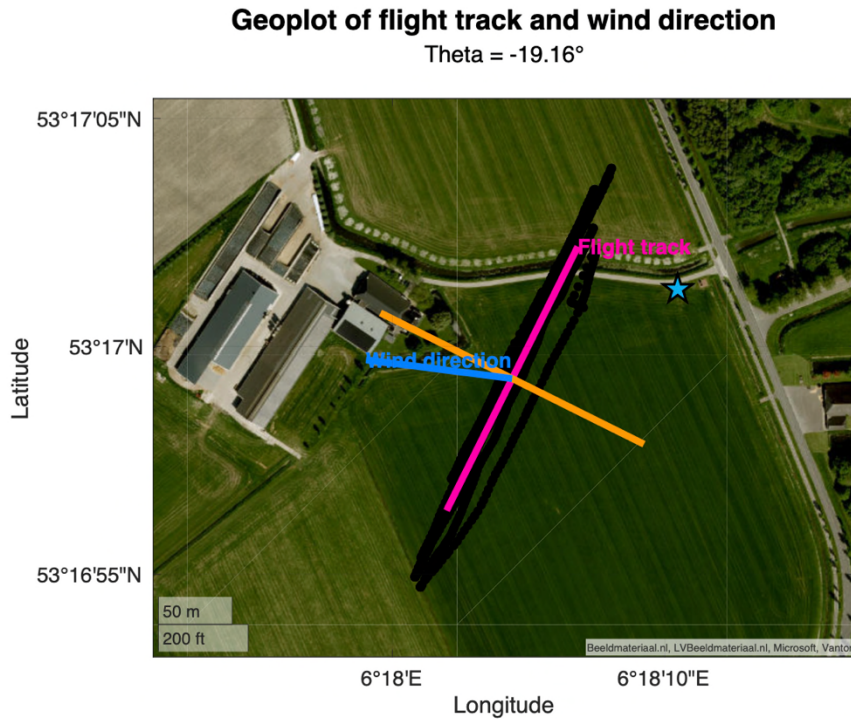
Geoplot of flight track and wind direction

Theta = -19.16°

53°17'05"N

53°17'N

53°16'55"N

Latitude

Flight track

Wind direction

50 m

200 ft

Beeldmateriaal.nl, LVBeeldmateriaal.nl, Microsoft, Vantor

6°18'E

6°18'10"E

Longitude